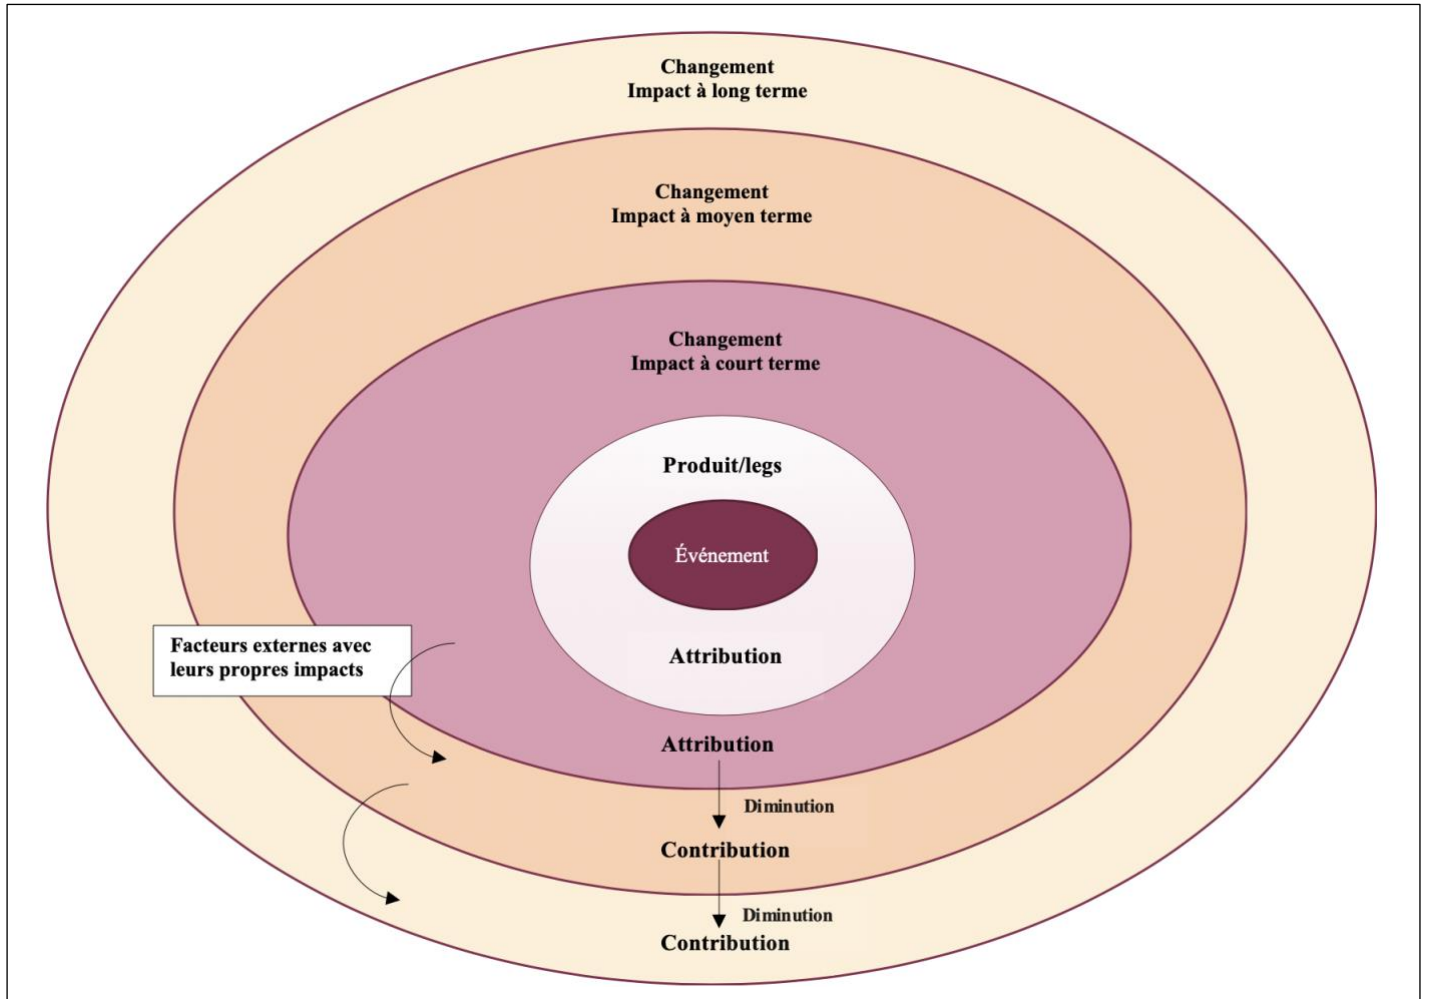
Changement
Impact à long terme

Changement
Impact à moyen terme

Changement
Impact à court terme

Produit/legs

Événement

Attribution

Facteurs externes avec leurs propres impacts

Attribution

Diminution

Contribution

Diminution

Contribution